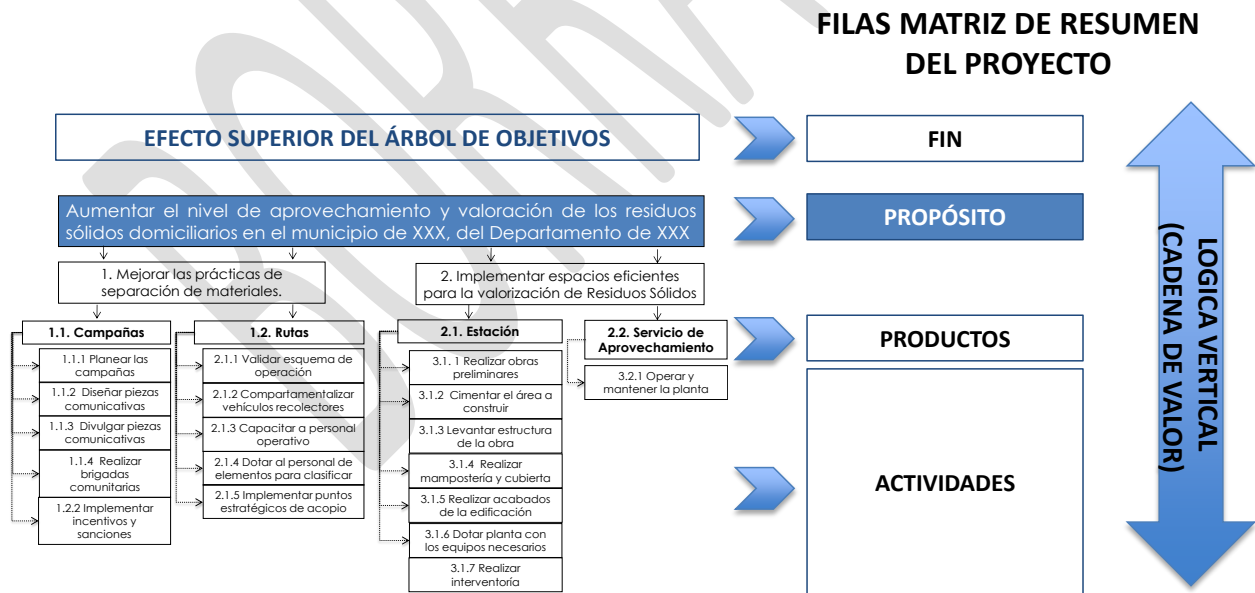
FILAS MATRIZ DE RESUMEN DEL PROYECTO

EFECTO SUPERIOR DEL ÁRBOL DE OBJETIVOS

FIN

Aumentar el nivel de aprovechamiento y valoración de los residuos sólidos domiciliarios en el municipio de XXX, del Departamento de XXX

PROPÓSITO

1. Mejorar las prácticas de separación de materiales.

2. Implementar espacios eficientes para la valorización de Residuos Sólidos

1.1. Campañas

1.1.1 Planear las campañas

1.1.2 Diseñar piezas comunicativas

1.1.3 Divulgar piezas comunicativas

1.1.4 Realizar brigadas comunitarias

1.2.2 Implementar incentivos y sanciones

1.2. Rutas

2.1.1 Validar esquema de operación

2.1.2 Compartamentalizar vehículos recolectores

2.1.3 Capacitar a personal operativo

2.1.4 Dotar al personal de elementos para clasificar

2.1.5 Implementar puntos estratégicos de acopio

2.1. Estación

3.1. 1 Realizar obras preliminares

3.1.2 Cimentar el área a construir

3.1.3 Levantar estructura de la obra

3.1.4 Realizar mampostería y cubierta

3.1.5 Realizar acabados de la edificación

3.1.6 Dotar planta con los equipos necesarios

3.1.7 Realizar interventoría

2.2. Servicio de Aprovechamiento

3.2.1 Operar y mantener la planta

PRODUCTOS

ACTIVIDADES

LOGICA VERTICAL (CADENA DE VALOR)